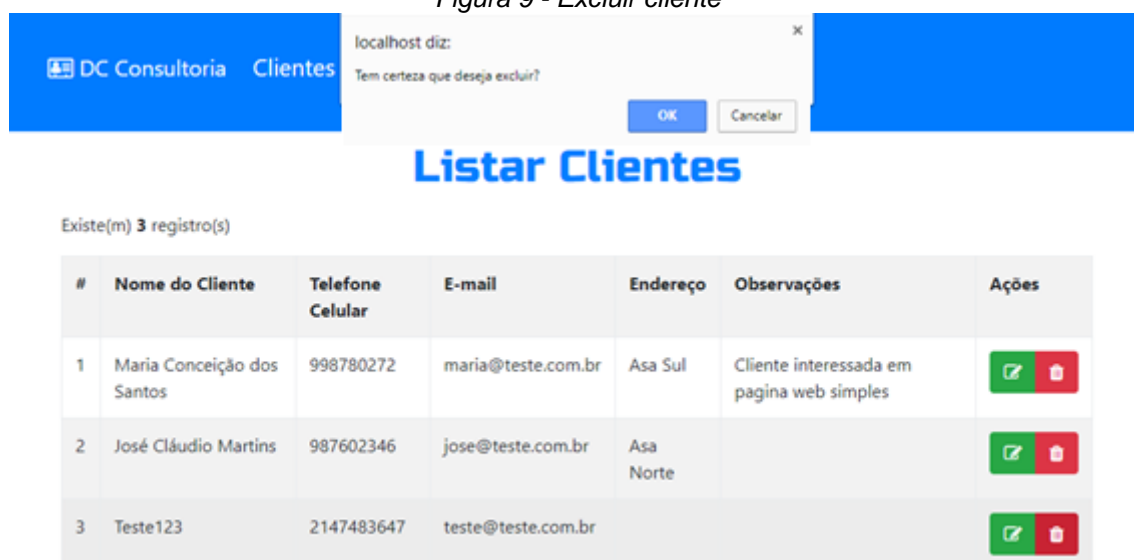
Figura 9 - Excluir cliente

DC Consultoria Clientes

localhost diz:
Tem certeza que deseja excluir?
OK Cancelar

Listar Clientes

Existe(m) **3** registro(s)

| # | Nome do Cliente | Telefone Celular | E-mail | Endereço | Observações | Ações |
|---|---|---|---|---|---|---|
| 1 | Maria Conceição dos Santos | 998780272 | maria@teste.com.br | Asa Sul | Cliente interessada em pagina web simples | |
| 2 | José Cláudio Martins | 987602346 | jose@teste.com.br | Asa Norte | | |
| 3 | Teste123 | 2147483647 | teste@teste.com.br | | | |